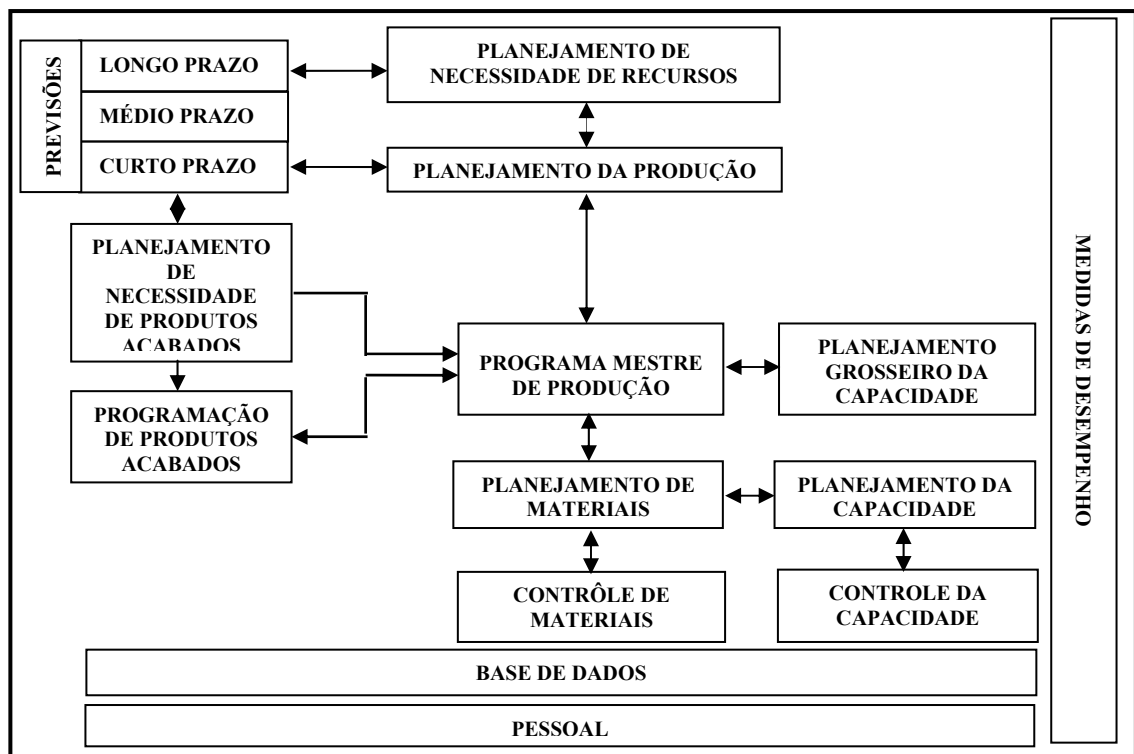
PREVISÕES

LONGO PRAZO

MÉDIO PRAZO

CURTO PRAZO

PLANEJAMENTO DE NECESSIDADE DE RECURSOS

PLANEJAMENTO DA PRODUÇÃO

PLANEJAMENTO DE NECESSIDADE DE PRODUTOS ACABADOS

PROGRAMAÇÃO DE PRODUTOS ACABADOS

PROGRAMA MESTRE DE PRODUÇÃO

PLANEJAMENTO GROSSEIRO DA CAPACIDADE

PLANEJAMENTO DE MATERIAIS

PLANEJAMENTO DA CAPACIDADE

CONTRÔLE DE MATERIAIS

CONTROLE DA CAPACIDADE

BASE DE DADOS

PESSOAL

MEDIDAS DE DESEMPENHO